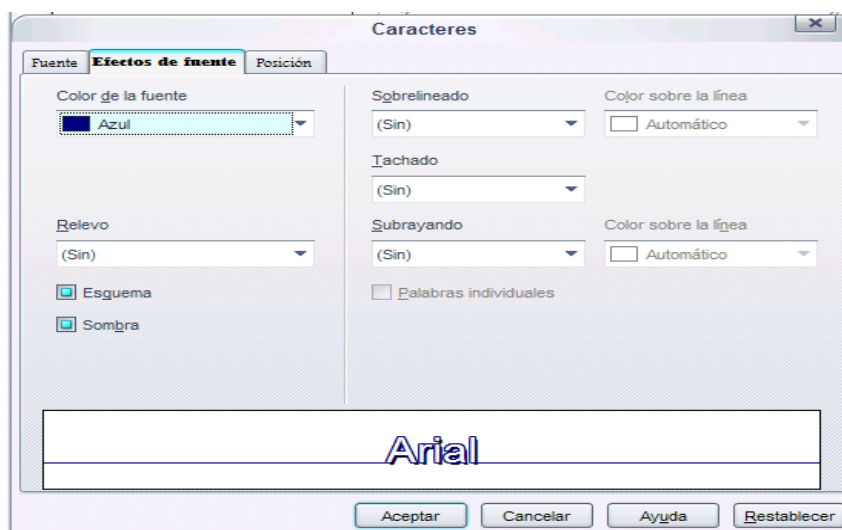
Caracteres

Fuente | Efectos de fuente | Posición

Color de la fuente
Azul

Relevo
(Sin)

Esquema

Sombra

Sobrelineado
(Sin)

Color sobre la línea
Automático

Tachado
(Sin)

Subrayando
(Sin)

Color sobre la línea
Automático

Palabras individuales

Arial

Aceptar
Cancelar
Ayuda
Restablecer